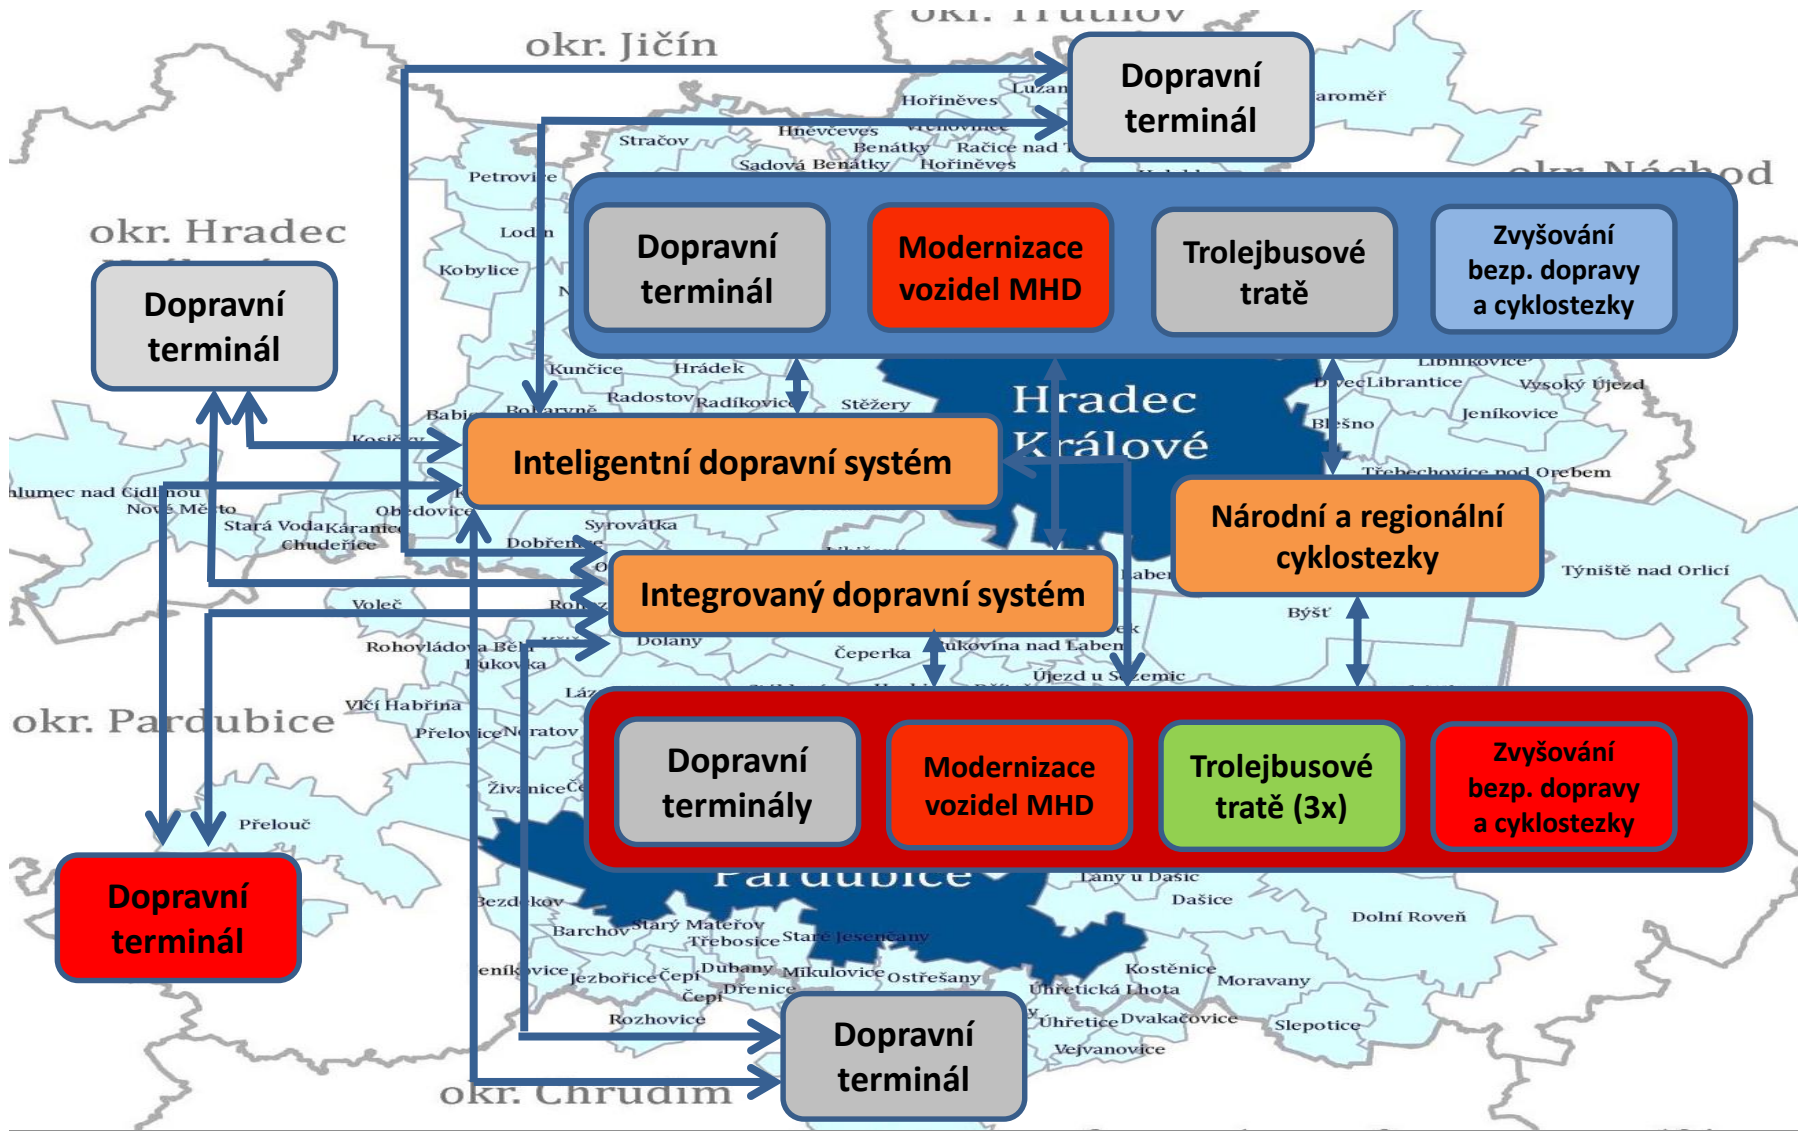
okr. Trutnov
okr. Jičín
Dopravní terminál
Hořiněves
Lužan
Jaroměř
Hněvčeves
Stračov
Benátky
Račice nad
Sadová Benátky
Hořiněves
Petrovice
okr. Náchod
okr. Hradec
Dopravní terminál
Modernizace vozidel MHD
Trolejbusové tratě
Zvyšování bezp. dopravy a cyklostezky
Lodín
Kobylice
Dopravní terminál
Kunčice
Hrádek
Radostov
Radíkovice
Stěžery
Hradec Králové
Librantice
Vysoký Újezd
Jeníkovice
Blešno
Babice
Bolehradně
Inteligentní dopravní systém
Třebechovice pod Orebem
Chlumec nad Cidlinou
Nové Město
Stará Voda
Káranice
Chudeřice
Obědovice
Syrovátka
Dobřenice
Národní a regionální cyklostezky
Týniště nad Orlicí
Integrovaný dopravní systém
Voleč
Býšť
Rohovládova Bělá
Kukovka
Dolany
Čeperka
Sukovina nad Labem
Újezd u Sezemic
okr. Pardubice
Vlčí Habřina
Přelovice
Neratov
Dopravní terminály
Modernizace vozidel MHD
Trolejbusové tratě (3x)
Zvyšování bezp. dopravy a cyklostezky
Živanice
Přelouč
Dopravní terminál
Pardubice
Lány u Dašic
Dašice
Bezděkov
Barchov
Starý Mateřov
Třebosice
Staré Jesenčany
Dolní Roveň
Jeníkovice
Jezbořice
Čepi
Dubany
Mikulovice
Ostřešany
Drenice
Kostěnice
Moravany
Úhřetická Lhota
Rozhovice
Úhřetice
Dvakačovice
Slepotice
Vejvanovice
Dopravní terminál
okr. Chrudim